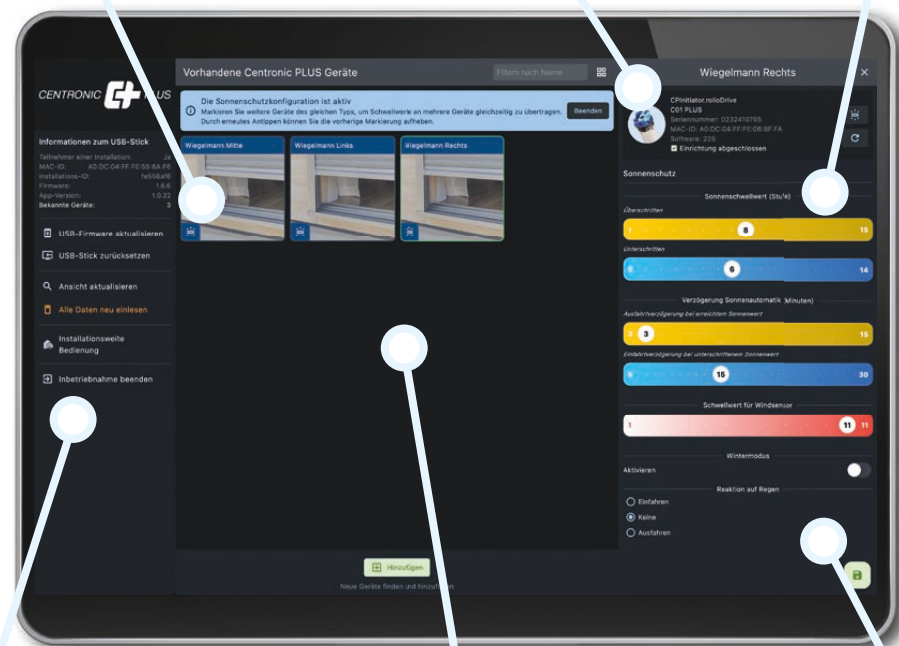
CENTRONIC PLUS

Informationen zum USB-Stick
Teilnehmer einer Installation: Ja
MAC-ID: A0:DC:04:FF:FE:55:6A:F6
Installations-ID: fe556af6
Firmware: 1.6.6
App-Version: 1.0.22
Bekannte Geräte: 3

USB-Firmware aktualisieren
USB-Stick zurücksetzen
Ansicht aktualisieren
Alle Daten neu einlesen
Installationsweite Bedienung
Inbetriebnahme beenden

Vorhandene Centronic PLUS Geräte
Filtern nach Name

Die Sonnenschutzkonfiguration ist aktiv
Markieren Sie weitere Geräte des gleichen Typs, um Schwellwerte an mehrere Geräte gleichzeitig zu übertragen. Durch erneutes Antippen können Sie die vorherige Markierung aufheben.
Beenden

Wiegelmann Mitte
Wiegelmann Links
Wiegelmann Rechts

Hinzufügen
Neue Geräte finden und hinzufügen

Wiegelmann Rechts
CPInitiator.rolloDrive
C01 PLUS
Seriennummer: 0232410785
MAC-ID: A0:DC:04:FF:FE:0B:8F:FA
Software: 225
Einrichtung abgeschlossen

Sonnenschutz
Sonnenschwellwert (Stu'e)
Überschritten
1 8 15
Unterschritten
0 6 14
Verzögerung Sonnenautomatik (Minuten)
Ausfahrtverzögerung bei erreichtem Sonnenwert
3 15
Einfahrtverzögerung bei unterschrittenem Sonnenwert
5 15 30
Schwellwert für Windsensor
1 11 11
Wintermodus
Aktivieren
Reaktion auf Regen
Einfahren
Keine
Ausfahren